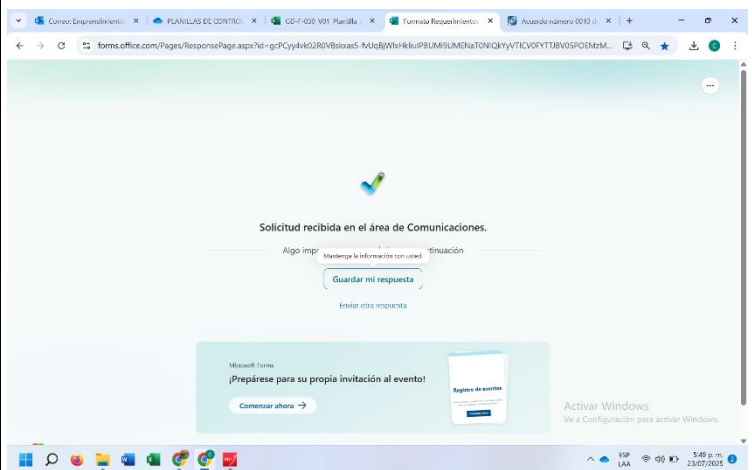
Correo: Emprendimiento ×
PLANILLAS DE CONTROL ×
GD-F-030 V01 Planilla ×
Formato Requerimientos ×
Acuerdo número 0010 d ×
+

forms.office.com/Pages/ResponsePage.aspx?id=gcPCyy4vk02R0VBsioxas5-fvUqBjWlxHkliuIPBUMi9UMENaT0NIQkYyVTICV0FYTTJBV05POEMzM...

Solicitud recibida en el área de Comunicaciones.

Algo impr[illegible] tinuación

Mantenga la información con usted.

Guardar mi respuesta

Enviar otra respuesta

Microsoft Forms

¡Prepárese para su propia invitación al evento!

Comenzar ahora →

Registro de eventos

Activar Windows
Ve a Configuración para activar Windows.

ESP LAA
5:49 p. m.
23/07/2025
2